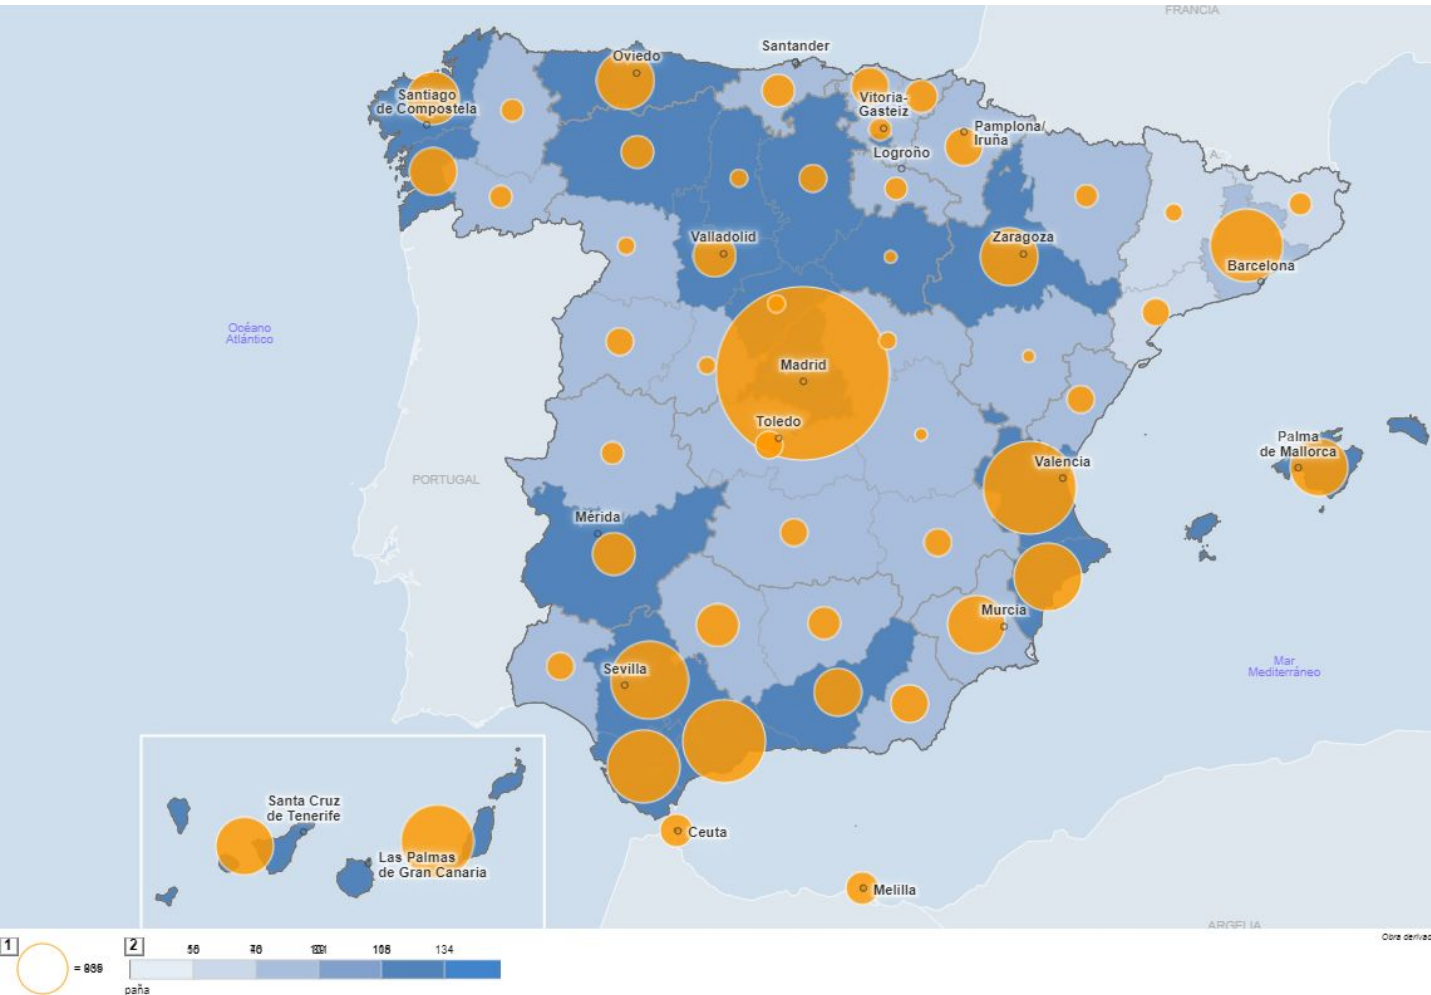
FRANCIA

Santander

Oviedo

Santiago de Compostela

Vitoria-Gasteiz

Pamplona/ Iruña

Logroño

Valladolid

Zaragoza

Barcelona

Océano Atlántico

Madrid

Toledo

PORTUGAL

Palma de Mallorca

Valencia

Mérida

Murcia

Sevilla

Mar Mediterráneo

Santa Cruz de Tenerife

Las Palmas de Gran Canaria

Ceuta

Melilla

ARGELIA

Obra derivad

1

= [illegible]

2

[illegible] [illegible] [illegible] 108 134

paña